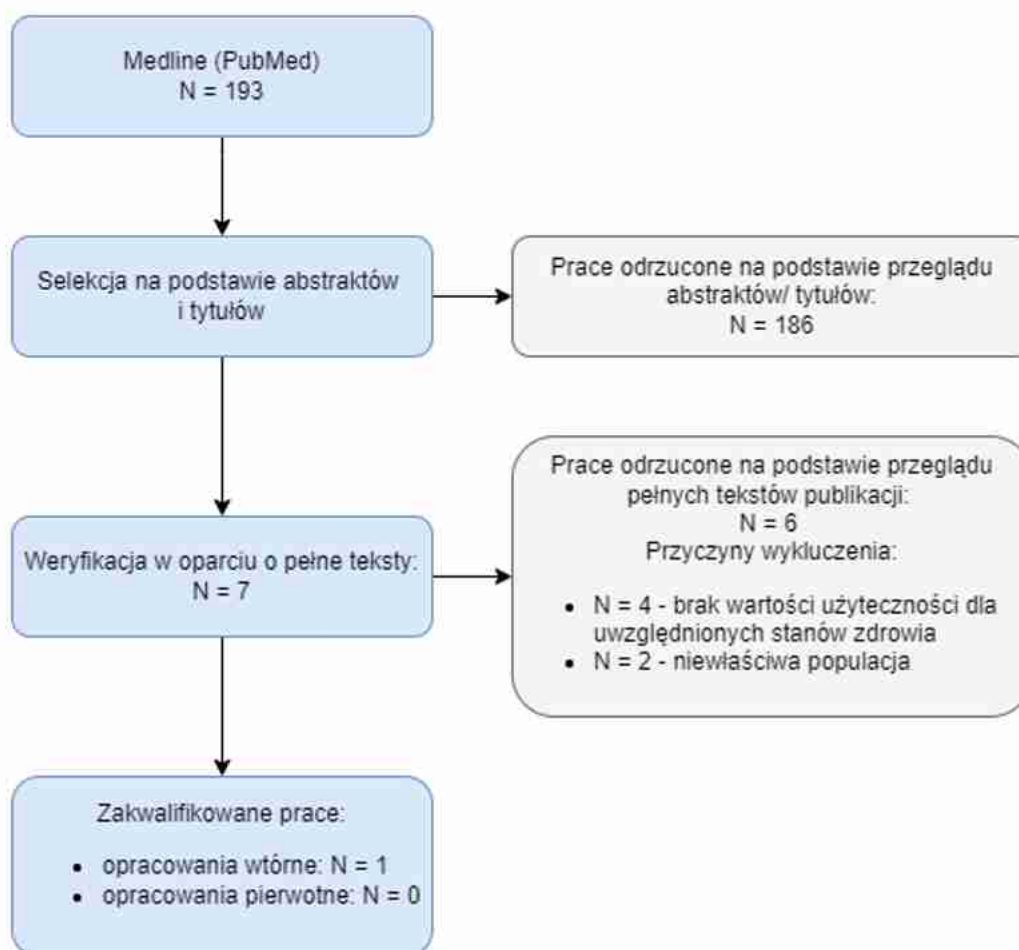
Medline (PubMed)
N = 193

Selekcja na podstawie abstraktów i tytułów

Prace odrzucone na podstawie przeglądu abstraktów/ tytułów:
N = 186

Weryfikacja w oparciu o pełne teksty:
N = 7

Prace odrzucone na podstawie przeglądu pełnych tekstów publikacji:
N = 6
Przyczyny wykluczenia:

- N = 4 - brak wartości użyteczności dla uwzględnionych stanów zdrowia
- N = 2 - niewłaściwa populacja

Zakwalifikowane prace:

- opracowania wtórne: N = 1
- opracowania pierwotne: N = 0